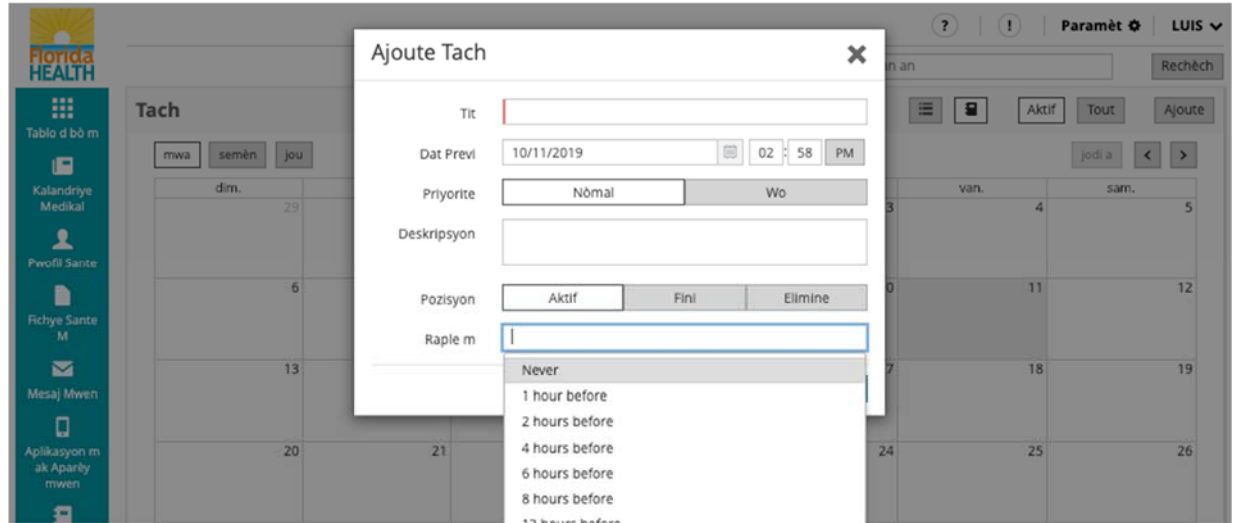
Florida HEALTH

? | ! | Paramèt ⚙ | LUIS ∨

n an | Rechèch

Tablo d bò m

Kalandriye Medikal

Pwofil Sante

Fichye Sante M

Mesaj Mwen

Aplikasyon m ak Aparèy mwen

Tach

mwa | semèn | jou

Aktif | Tout | Ajoute

jodi a | < | >

| dim. | | | | van. | sam. |
|---|---|---|---|---|---|
| 29 | | | 3 | 4 | 5 |
| 6 | | | 0 | 11 | 12 |
| 13 | | | 7 | 18 | 19 |
| 20 | 21 | | 24 | 25 | 26 |

Ajoute Tach ✖

Tit

Dat Previ 10/11/2019 02 : 58 PM

Priyorite Nòmal | Wo

Deskripsyon

Pozisyon Aktif | Fini | Elimine

Raple m

Never
1 hour before
2 hours before
4 hours before
6 hours before
8 hours before
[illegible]